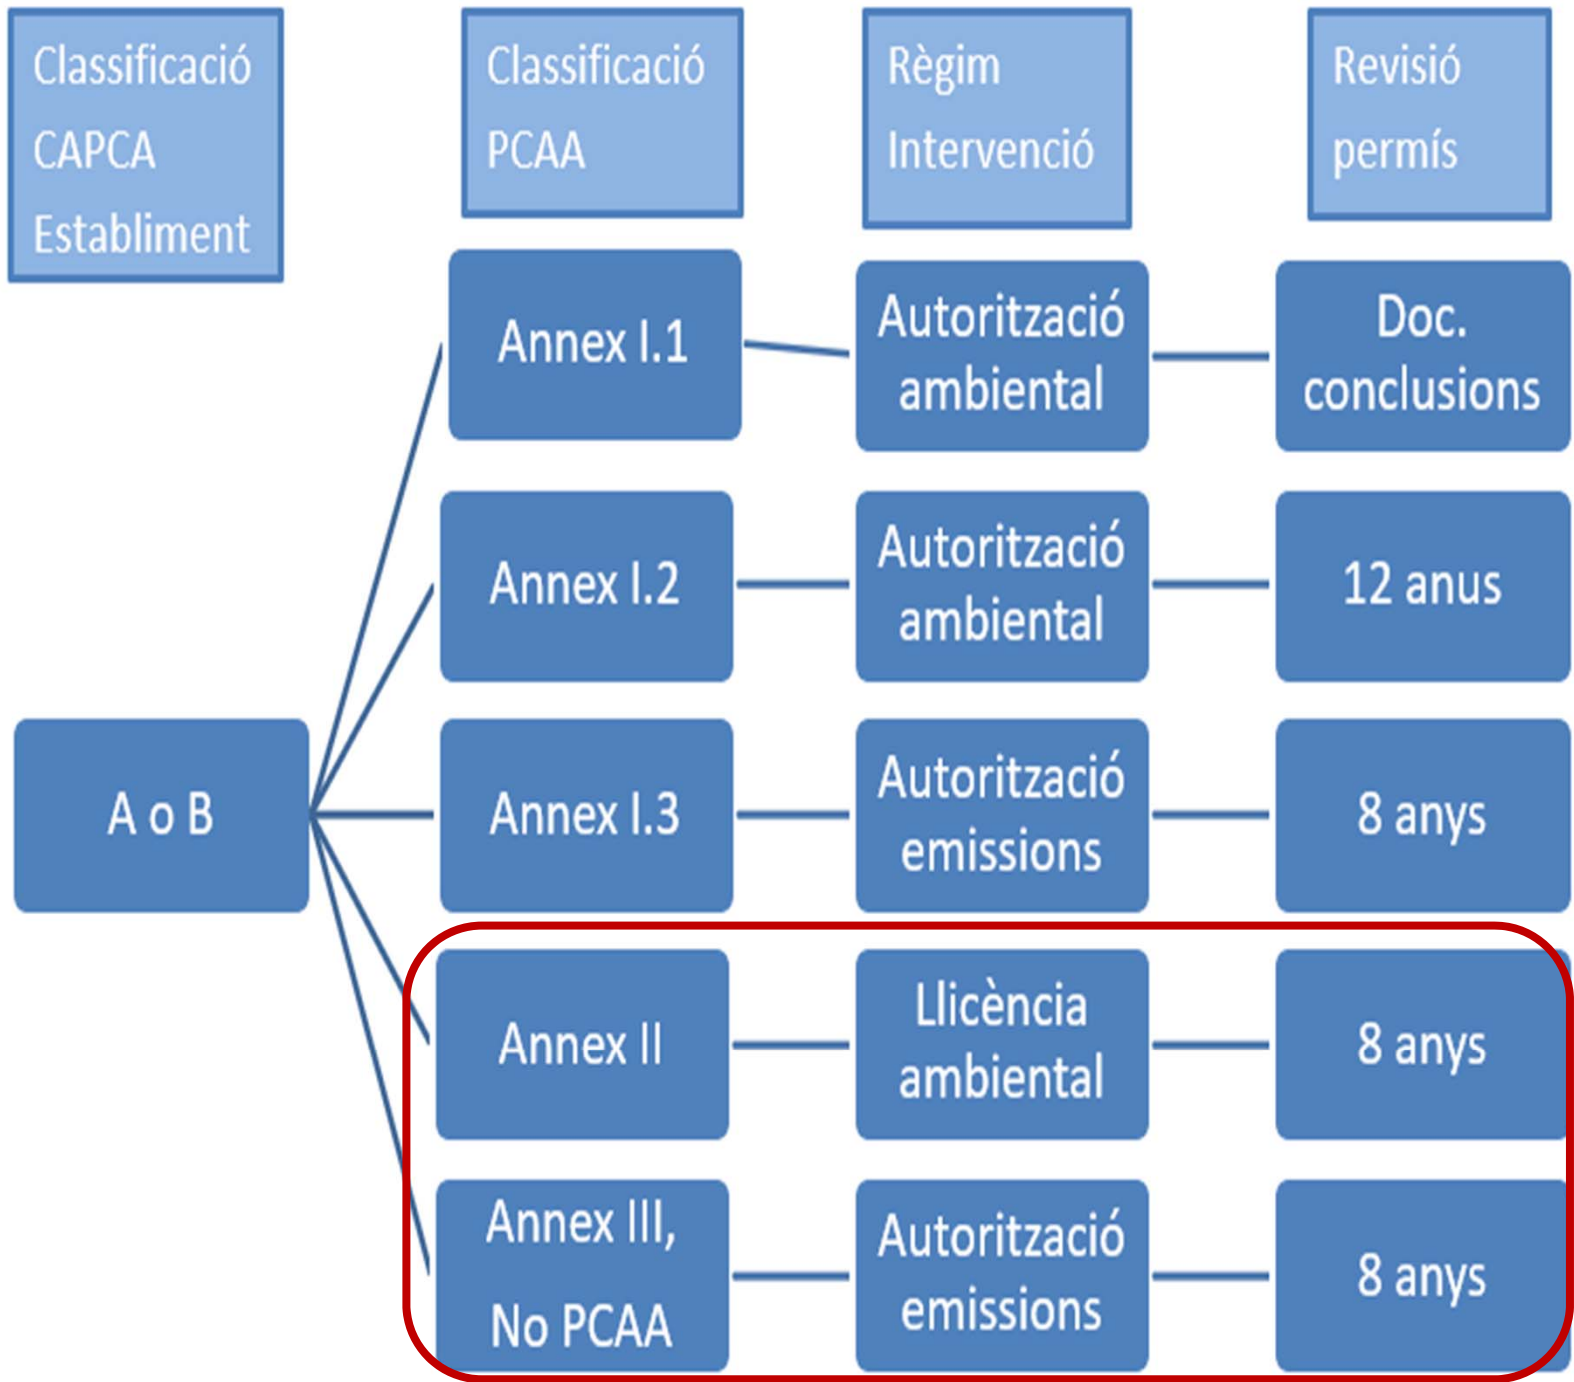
Classificació CAPCA Establiment

Classificació PCAA

Règim Intervenció

Revisió permís

A o B

Annex I.1

Autorització ambiental

Doc. conclusions

Annex I.2

Autorització ambiental

12 anus

Annex I.3

Autorització emissions

8 anys

Annex II

Llicència ambiental

8 anys

Annex III, No PCAA

Autorització emissions

8 anys